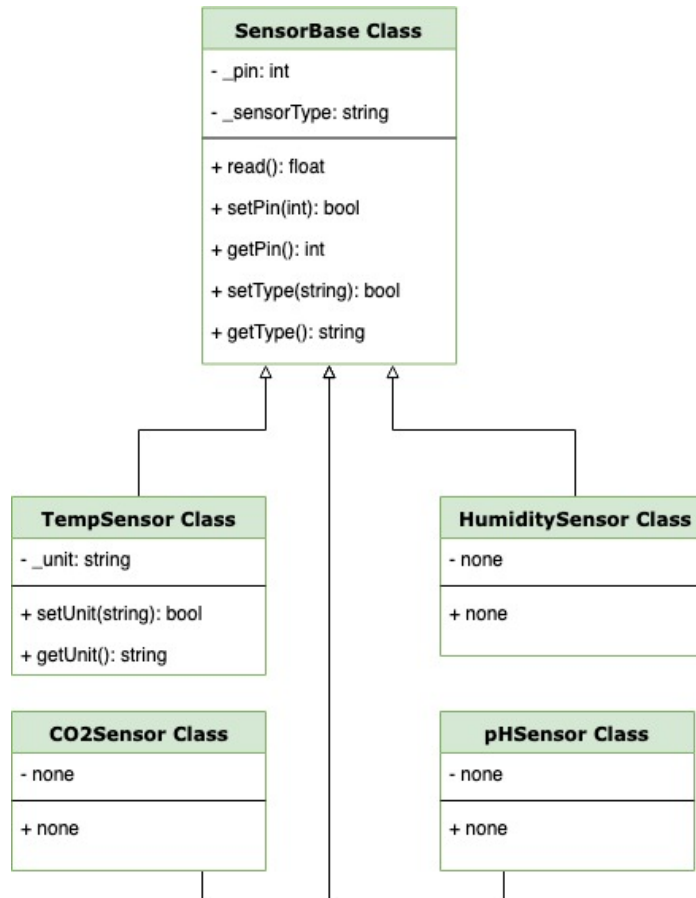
SensorBase Class

- _pin: int

- _sensorType: string

+ read(): float

+ setPin(int): bool

+ getPin(): int

+ setType(string): bool

+ getType(): string

TempSensor Class

- _unit: string

+ setUnit(string): bool

+ getUnit(): string

HumiditySensor Class

- none

+ none

CO2Sensor Class

- none

+ none

pHSensor Class

- none

+ none